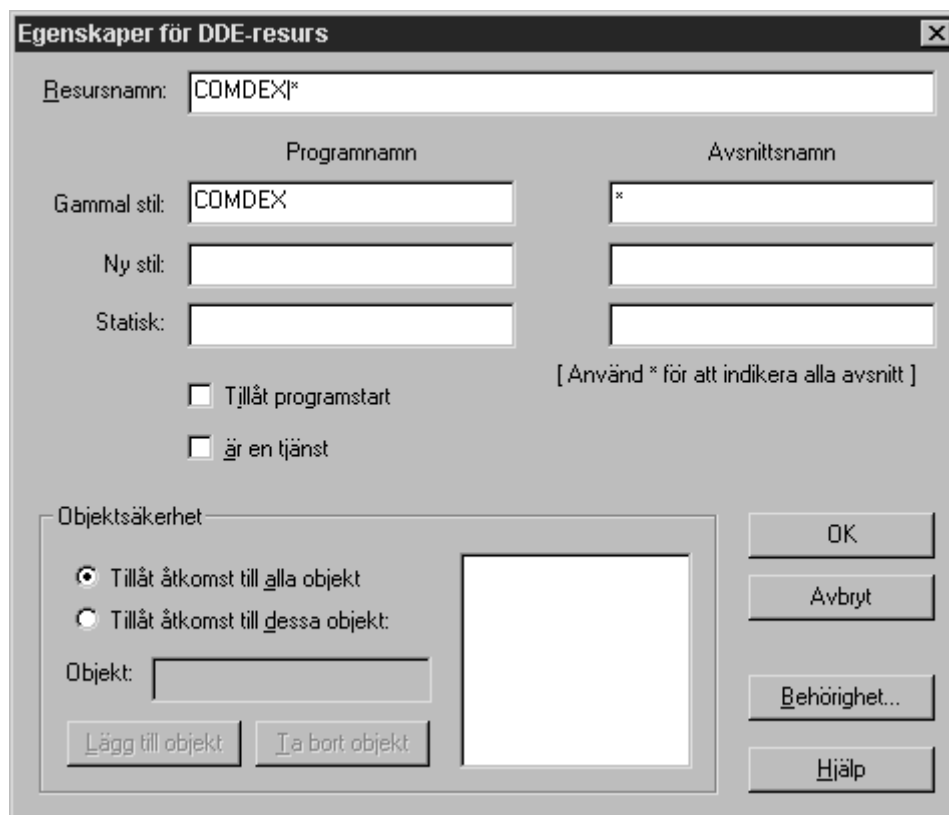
Egenskaper för DDE-resurs

Resursnamn: COMDEX|*

Programnamn

Avsnittsnamn

Gammal stil: COMDEX

*

Ny stil:

Statisk:

[ Använd * för att indikera alla avsnitt ]

Tillåt programstart

är en tjänst

Objektsäkerhet

Tillåt åtkomst till alla objekt

Tillåt åtkomst till dessa objekt:

Objekt:

Lägg till objekt

Ta bort objekt

OK

Avbryt

Behörighet...

Hjälp